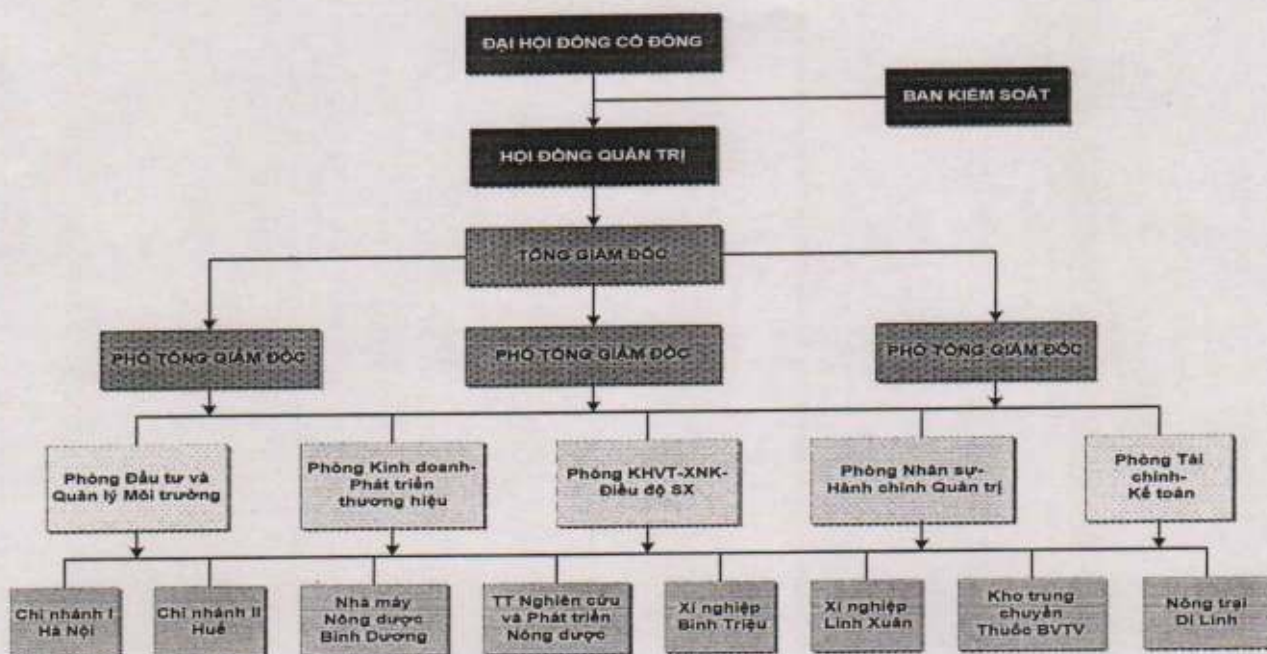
ĐẠI HỘI ĐỒNG CỔ ĐÔNG

BAN KIỂM SOÁT

HỘI ĐỒNG QUẢN TRỊ

TỔNG GIÁM ĐỐC

PHÓ TỔNG GIÁM ĐỐC

PHÓ TỔNG GIÁM ĐỐC

PHÓ TỔNG GIÁM ĐỐC

Phòng Đầu tư và Quản lý Môi trường

Phòng Kinh doanh-Phát triển thương hiệu

Phòng KHVT-XNK-Điều độ SX

Phòng Nhân sự-Hành chính Quản trị

Phòng Tài chính-Kế toán

Chi nhánh I Hà Nội

Chi nhánh II Huế

Nhà máy Nông dược Bình Dương

TT Nghiên cứu và Phát triển Nông dược

Xí nghiệp Bình Triệu

Xí nghiệp Linh Xuân

Kho trung chuyển Thuốc BVTV

Nông trại Di Linh